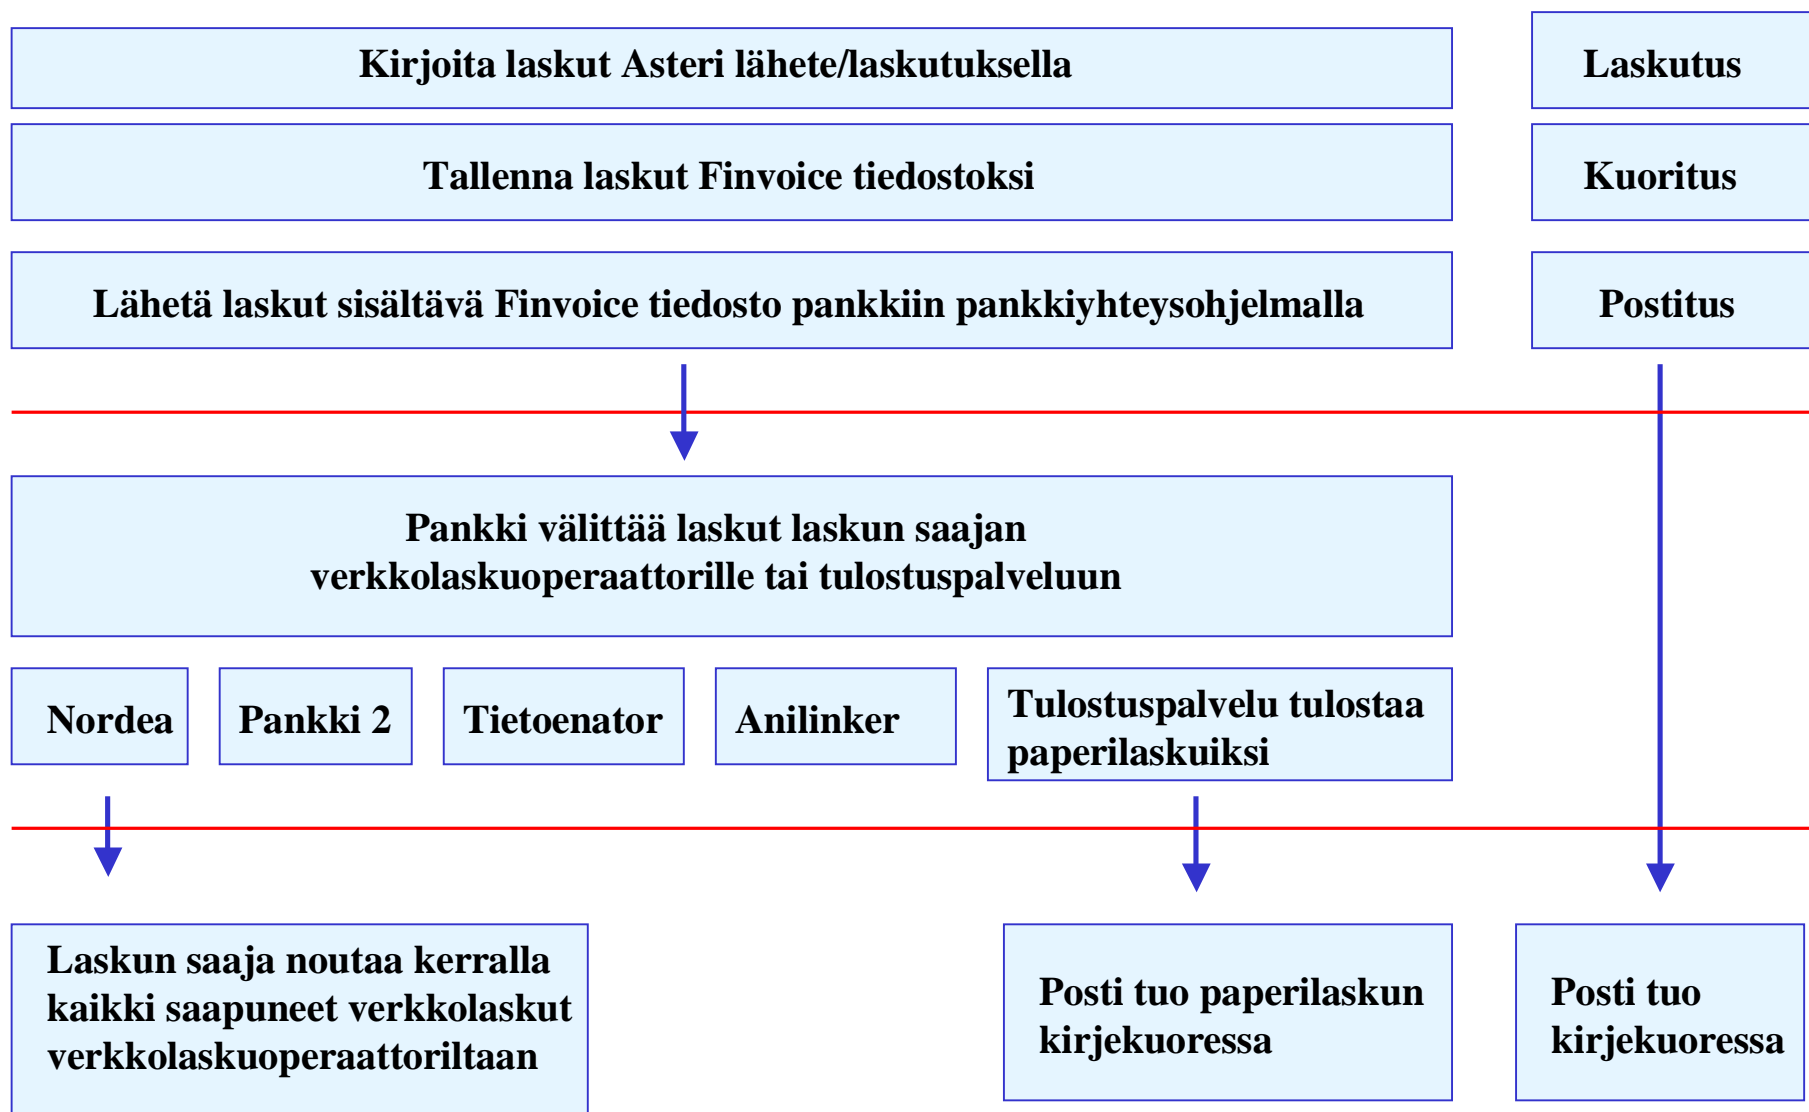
Kirjoita laskut Asteri lähete/laskutuksella

Laskutus

Tallenna laskut Finvoice tiedostoksi

Kuoritus

Lähetä laskut sisältävä Finvoice tiedosto pankkiin pankkiyhteysohjelmalla

Postitus

Pankki välittää laskut laskun saajan verkkolaskuoperaattorille tai tulostuspalveluun

Nordea

Pankki 2

Tietoenator

Anilinker

Tulostuspalvelu tulostaa paperilaskuiksi

Laskun saaja noutaa kerralla kaikki saapuneet verkkolaskut verkkolaskuoperaattoriltaan

Posti tuo paperilaskun kirjekuoressa

Posti tuo kirjekuoressa